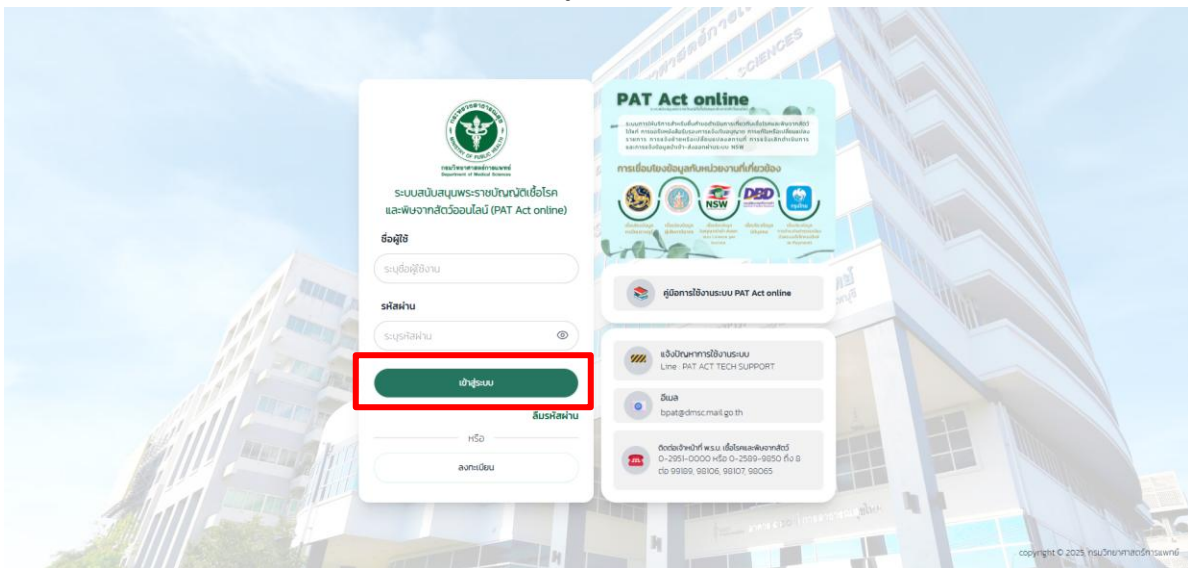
กรมวิทยาศาสตร์การแพทย์
Department of Medical Sciences

ระบบสนับสนุนพระราชบัญญัติเชื้อโรคและพิษจากสัตว์ออนไลน์ (PAT Act online)

ชื่อผู้ใช้

ระบุชื่อผู้ใช้งาน

รหัสผ่าน

ระบุรหัสผ่าน

เข้าสู่ระบบ

ลืมรหัสผ่าน

หรือ

ลงทะเบียน

PAT Act online

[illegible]

การเชื่อมโยงข้อมูลกับหน่วยงานที่เกี่ยวข้อง

NSW DBD

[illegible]

คู่มือการใช้งานระบบ PAT Act online

แจ้งปัญหาการใช้งานระบบ
Line : PAT ACT TECH SUPPORT

อีเมล
bpat@dmsc.mail.go.th

ติดต่อเจ้าหน้าที่ พ.ร.บ. เชื้อโรคและพิษจากสัตว์
0-2951-0000 หรือ 0-2589-9850 ถึง 8
ต่อ 99189, 98106, 98107, 98065

copyright © 2025 กรมวิทยาศาสตร์การแพทย์